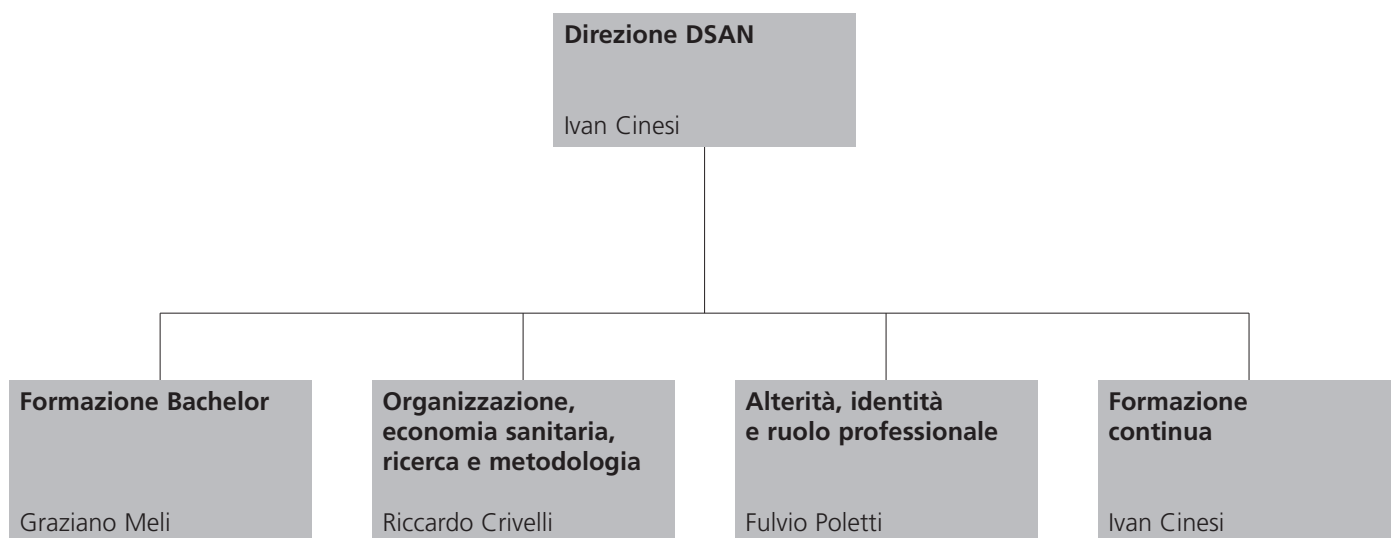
Direzione DSAN

Ivan Cinesi

Formazione Bachelor

Graziano Meli

Organizzazione, economia sanitaria, ricerca e metodologia

Riccardo Crivelli

Alterità, identità e ruolo professionale

Fulvio Poletti

Formazione continua

Ivan Cinesi